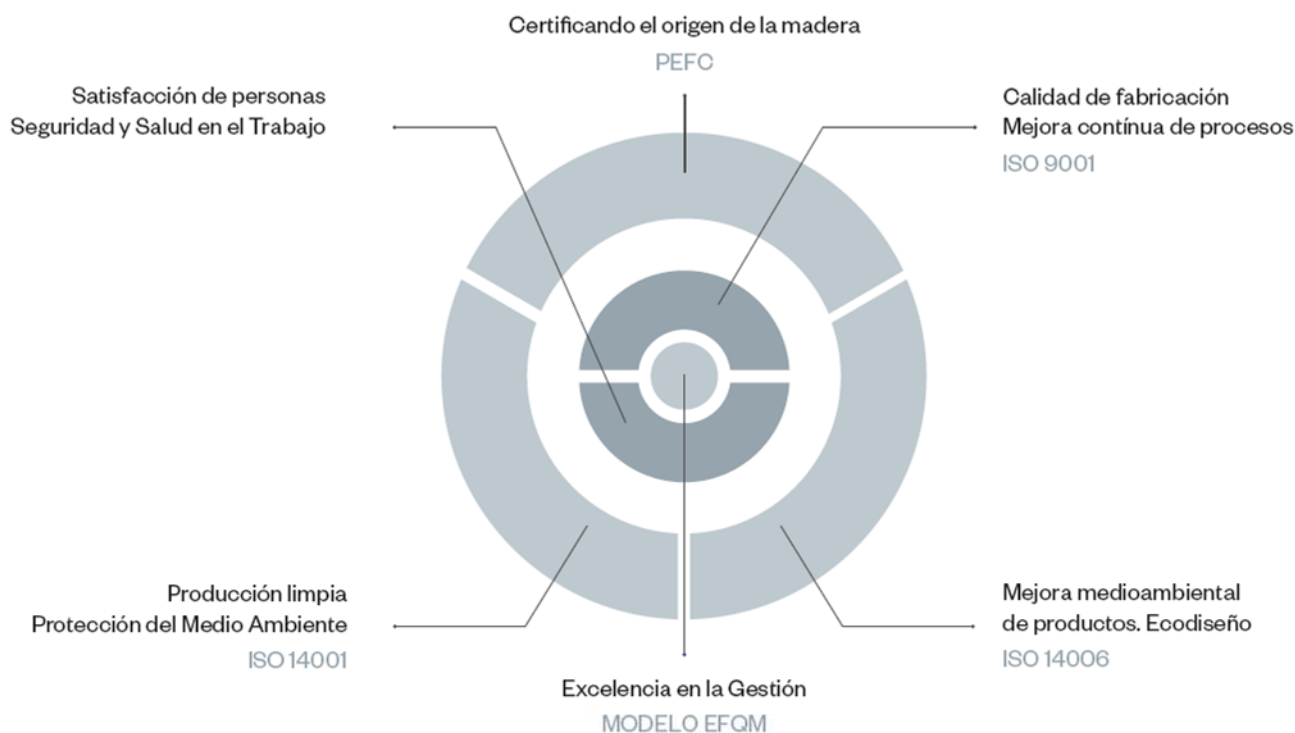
Certificando el origen de la madera
PEFC

Satisfacción de personas
Seguridad y Salud en el Trabajo

Calidad de fabricación
Mejora contínua de procesos
ISO 9001

Producción limpia
Protección del Medio Ambiente
ISO 14001

Mejora medioambiental
de productos. Ecodiseño
ISO 14006

Excelencia en la Gestión
MODELO EFQM